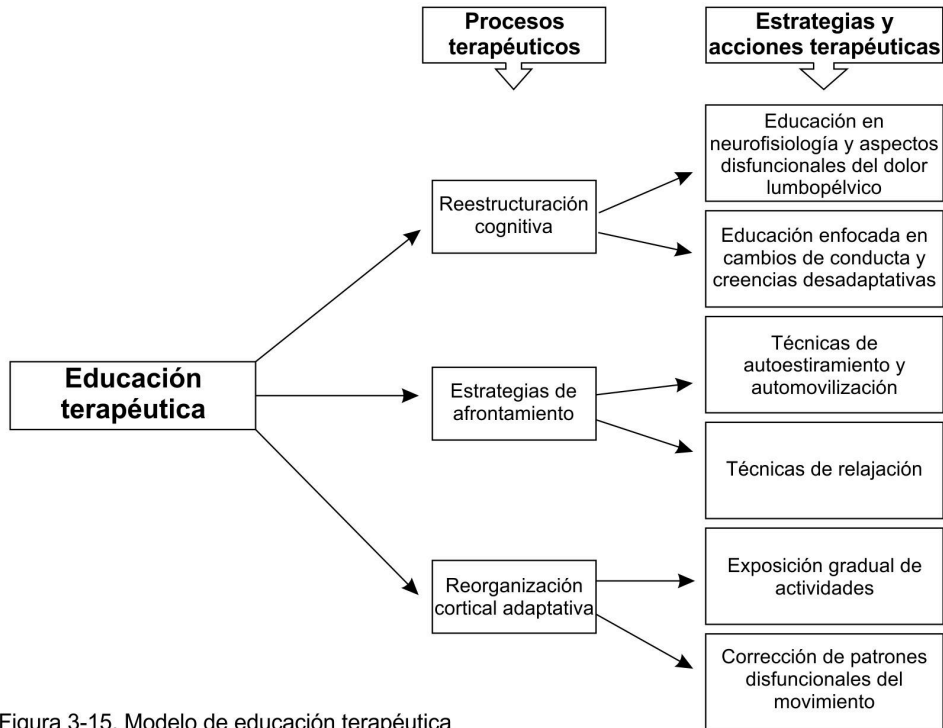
Procesos terapéuticos

Estrategias y acciones terapéuticas

Educación terapéutica

Reestructuración cognitiva

Educación en neurofisiología y aspectos disfuncionales del dolor lumbopélvico

Educación enfocada en cambios de conducta y creencias desadaptativas

Estrategias de afrontamiento

Técnicas de autoestiramiento y automovilización

Técnicas de relajación

Reorganización cortical adaptativa

Exposición gradual de actividades

Corrección de patrones disfuncionales del movimiento

Figura 3-15. Modelo de educación terapéutica